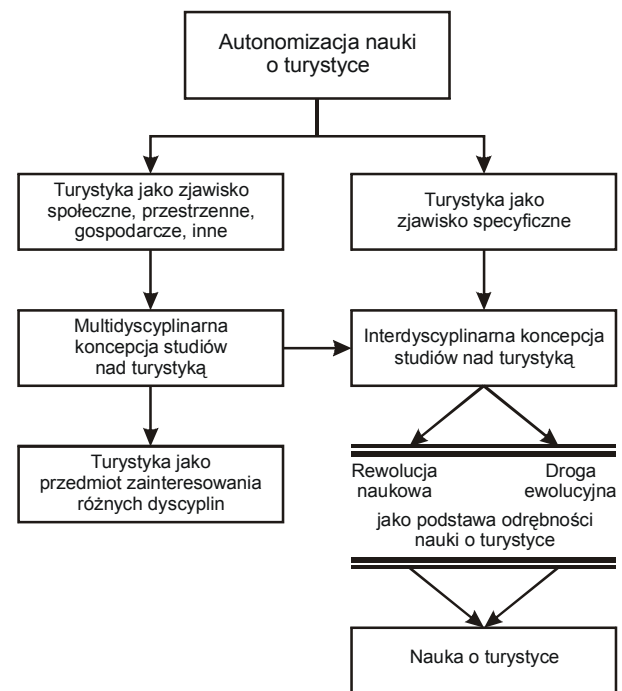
Autonomizacja nauki o turystyce

Turystyka jako zjawisko społeczne, przestrzenne, gospodarcze, inne

Turystyka jako zjawisko specyficzne

Multidyscyplinarna koncepcja studiów nad turystyką

Interdyscyplinarna koncepcja studiów nad turystyką

Turystyka jako przedmiot zainteresowania różnych dyscyplin

Rewolucja naukowa

Droga ewolucyjna

jako podstawa odrębności nauki o turystyce

Nauka o turystyce